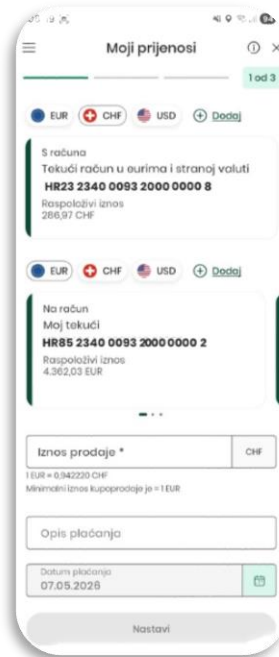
Moji prijenosi

1 od 3

EUR CHF USD Dodaj

S računa
Tekući račun u eurima i stranoj valuti
HR23 2340 0093 2000 0000 8
Raspoloživi iznos
286,97 CHF

EUR CHF USD Dodaj

Na račun
Moj tekući
HR85 2340 0093 2000 0000 2
Raspoloživi iznos
4.362,03 EUR

Iznos prodaje *
CHF
1 EUR = 0,942220 CHF
Minimalni iznos kupoprodaje je 1 EUR

Opis plaćanja

Datum plaćanja
07.05.2026

Nastavi